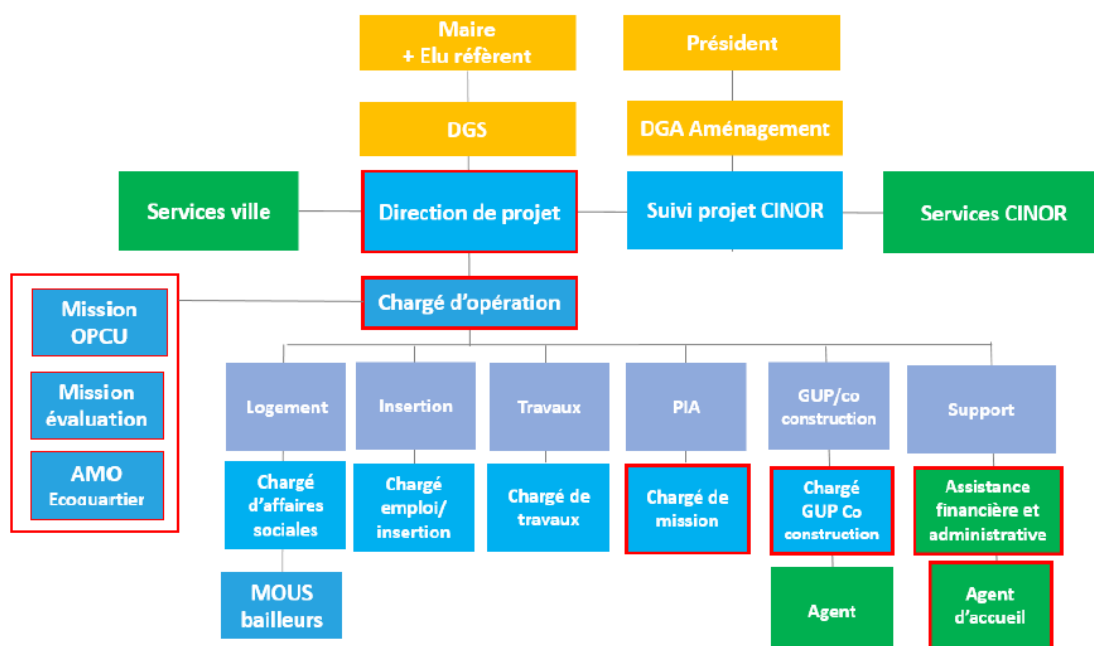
Maire
+ Elu réfèrent

Président

DGS

DGA Aménagement

Services ville

Direction de projet

Suivi projet CINOR

Services CINOR

Mission OPCU

Mission évaluation

AMO Ecoquartier

Chargé d'opération

Logement

Insertion

Travaux

PIA

GUP/co construction

Support

Chargé d'affaires sociales

Chargé emploi/ insertion

Chargé de travaux

Chargé de mission

Chargé GUP Co construction

Assistance financière et administrative

MOUS bailleurs

Agent

Agent d'accueil